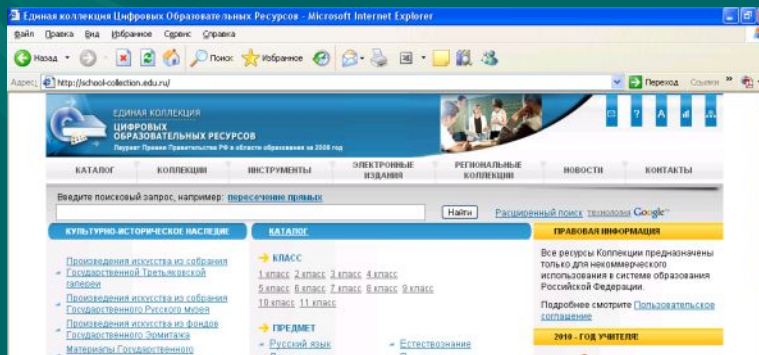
Единная коллекция Цифровых Образовательных Ресурсов - Microsoft Internet Explorer

Файл Правка Вид Избранное Сервис Справка

Назад Поиск Избранное

Адрес: http://school-collection.edu.ru/

Переход Ссылки

ЕДИНАЯ КОЛЛЕКЦИЯ
ЦИФРОВЫХ ОБРАЗОВАТЕЛЬНЫХ РЕСУРСОВ
Лауреат Премии Правительства РФ в области образования за 2008 год

КАТАЛОГ | КОЛЛЕКЦИИ | ИНСТРУМЕНТЫ | ЭЛЕКТРОННЫЕ ИЗДАНИЯ | РЕГИОНАЛЬНЫЕ КОЛЛЕКЦИИ | НОВОСТИ | КОНТАКТЫ

Введите поисковый запрос, например: пересечение прямых

Найти Расширенный поиск технологии Google

КУЛЬТУРНО-ИСТОРИЧЕСКОЕ НАСЛЕДИЕ

Произведения искусства из собрания Государственной Третьяковской галереи

Произведения искусства из собрания Государственного Русского музея

Произведения искусства из фондов Государственного Эрмитажа

Материалы Государственного

КАТАЛОГ

КЛАСС

1 класс 2 класс 3 класс 4 класс
5 класс 6 класс 7 класс 8 класс 9 класс
10 класс 11 класс

ПРЕДМЕТ

Русский язык
Естествознание

ПРАВОВАЯ ИНФОРМАЦИЯ

Все ресурсы Коллекции предназначены только для некоммерческого использования в системе образования Российской Федерации.

Подробнее смотрите Пользовательское соглашение

2010 - ГОД УЧИТЕЛЯ!